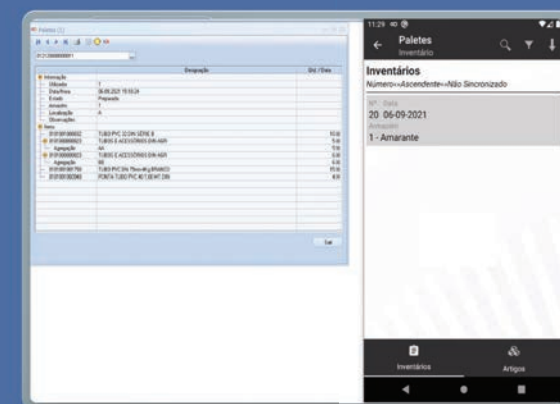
Paletes

Designação

Qtd. / Data

Informação

Utilizador

Data/Hora

06.09.2021 19:55:24

Estado

Preparado

Armazém

Localização

Observações

Itens

TUBO PVC 32 DN SÉRIE B

TUBOS E ACESSÓRIOS DIN AGR

Agregação

TUBOS E ACESSÓRIOS DIN AGR

Agregação

TUBO PVC DN 75mm 4Kg BRANCO

PONTA TUBO PVC 40 1.00 MT DIN

Sair

11:29

Paletes

Inventário

Inventários

Número«»Ascendente«»Não Sincronizado

Nº Data

20 06-09-2021

Armazém

1 - Amarante

Inventários

Artigos